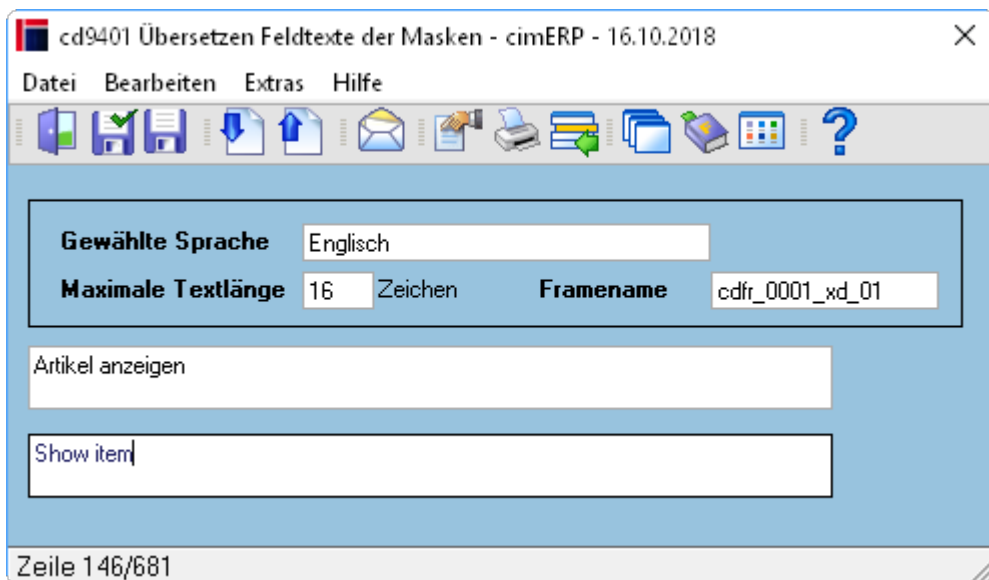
cd9401 Übersetzen Feldtexte der Masken - cimERP - 16.10.2018

Datei Bearbeiten Extras Hilfe

Gewählte Sprache Englisch
Maximale Textlänge 16 Zeichen Framename cdfr_0001_xd_01

Artikel anzeigen

Show item

Zeile 146/681